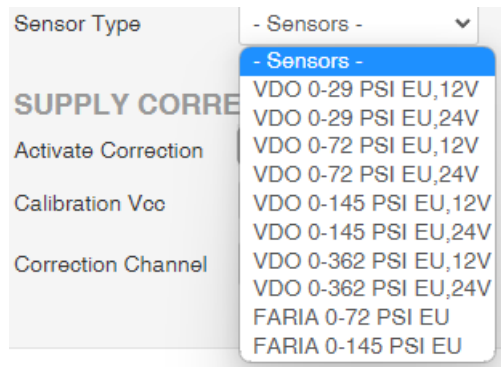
Sensor Type

- Sensors -

- Sensors -
VDO 0-29 PSI EU,12V
VDO 0-29 PSI EU,24V
VDO 0-72 PSI EU,12V
VDO 0-72 PSI EU,24V
VDO 0-145 PSI EU,12V
VDO 0-145 PSI EU,24V
VDO 0-362 PSI EU,12V
VDO 0-362 PSI EU,24V
FARIA 0-72 PSI EU
FARIA 0-145 PSI EU

SUPPLY CORRE

Activate Correction

Calibration Vcc

Correction Channel